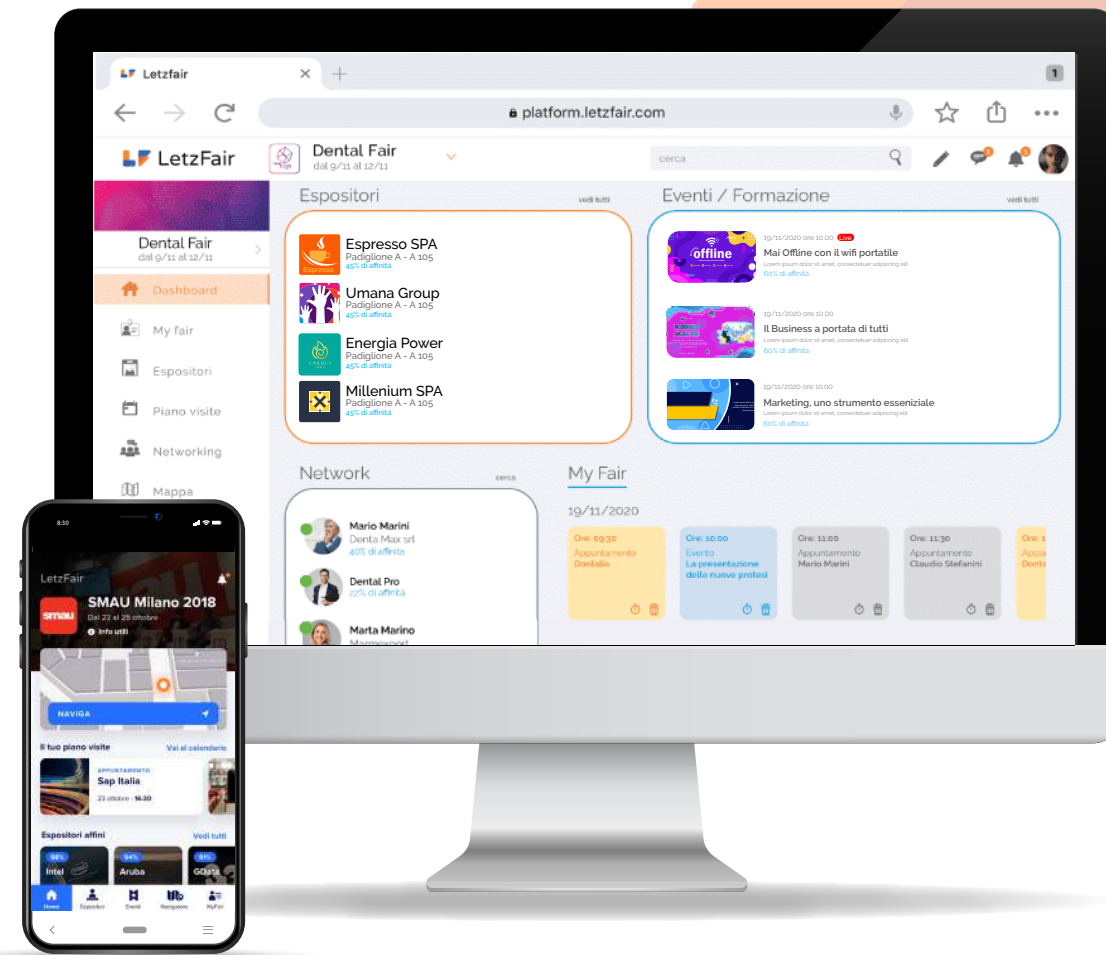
Letzfair × +

1

platform.letzfair.com

LetzFair

Dental Fair
dal 9/11 al 12/11

cerca

Dental Fair
dal 9/11 al 12/11

Dashboard

My fair

Espositori

Piano visite

Networking

Mappa

Espositori

vedi tutti

Espresso SPA
Padiglione A - A 105
45% di affinità

Umana Group
Padiglione A - A 105
45% di affinità

Energia Power
Padiglione A - A 105
45% di affinità

Millenium SPA
Padiglione A - A 105
45% di affinità

Eventi / Formazione

vedi tutti

19/11/2020 ore 10.00 Live
Mai Offline con il wifi portatile
Lorem ipsum dolor sit amet, consectetuer adipiscing elit
60% di affinità

19/11/2020 ore 10.00
Il Business a portata di tutti
Lorem ipsum dolor sit amet, consectetuer adipiscing elit
60% di affinità

19/11/2020 ore 10.00
Marketing, uno strumento essenziale
Lorem ipsum dolor sit amet, consectetuer adipiscing elit
60% di affinità

Network

cerca

Mario Marini
Denta Max srl
40% di affinità

Dental Pro
22% di affinità

Marta Marino
Marmexport

My Fair

19/11/2020

Ore: 09:30
Appuntamento
Dontalia

Ore: 10:00
Evento
La presentazione delle nuove protesi

Ore: 11:00
Appuntamento
Mario Marini

Ore: 11:30
Appuntamento
Claudio Stefanini

Ore: 1
Appu
Dont

8:30

LetzFair

SMAU Milano 2018
Dal 23 al 25 ottobre
Info utili

NAVIGA

Il tuo piano visite
Vai al calendario

APPUNTAMENTO
Sap Italia
23 ottobre - 16:30

Espositori affini
Vedi tutti

98%
Intel

94%
Aruba

91%
GData

Home Espositori Eventi Navigazione MyFair